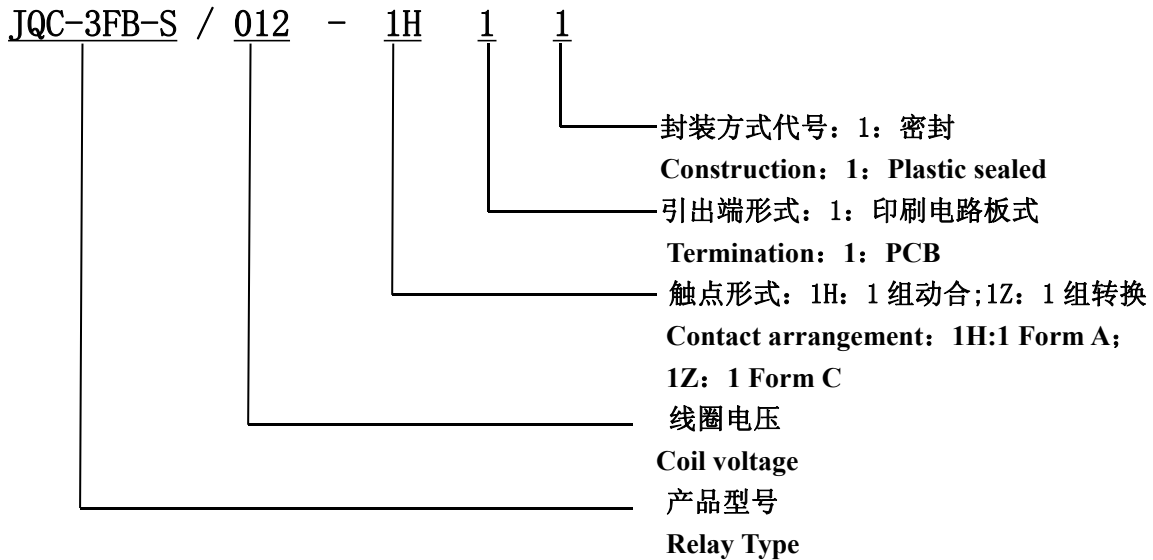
JQC-3FB-S / 012 - 1H 1 1

封装方式代号：1：密封
Construction：1：Plastic sealed

引出端形式：1：印刷电路板式
Termination：1：PCB

触点形式：1H：1 组动合;1Z：1 组转换
Contact arrangement：1H:1 Form A; 1Z：1 Form C

线圈电压
Coil voltage

产品型号
Relay Type